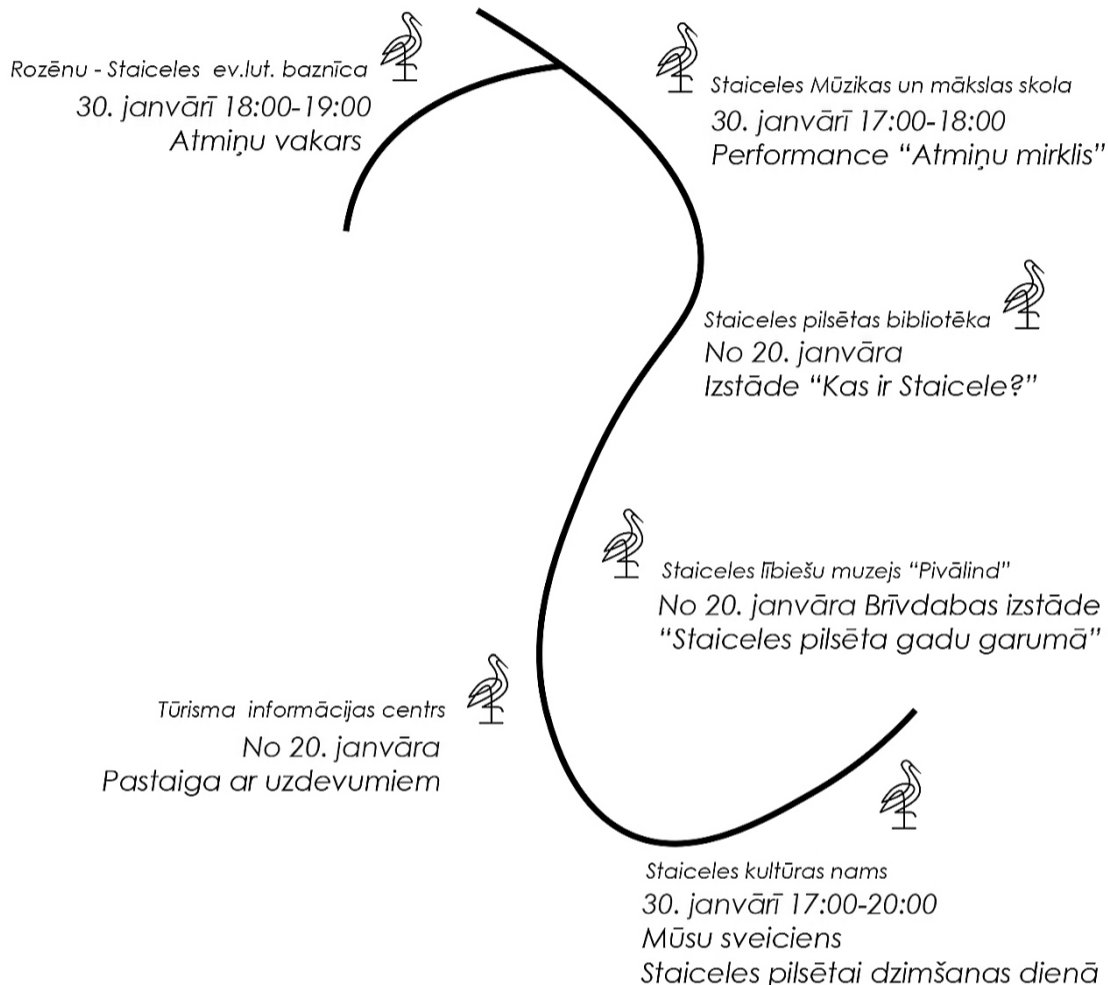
Rozēnu - Staiceles ev.lut. baznīca
30. janvārī 18:00-19:00
Atmiņu vakars

Staiceles Mūzikas un mākslas skola
30. janvārī 17:00-18:00
Performance “Atmiņu mirklis”

Staiceles pilsētas bibliotēka
No 20. janvāra
Izstāde “Kas ir Staicele?”

Staiceles lībiešu muzejs “Pivālind”
No 20. janvāra Brīvdabas izstāde
“Staiceles pilsēta gadu garumā”

Tūrisma informācijas centrs
No 20. janvāra
Pastaiga ar uzdevumiem

Staiceles kultūras nams
30. janvārī 17:00-20:00
Mūsu sveiciens
Staiceles pilsētai dzimšanas dienā